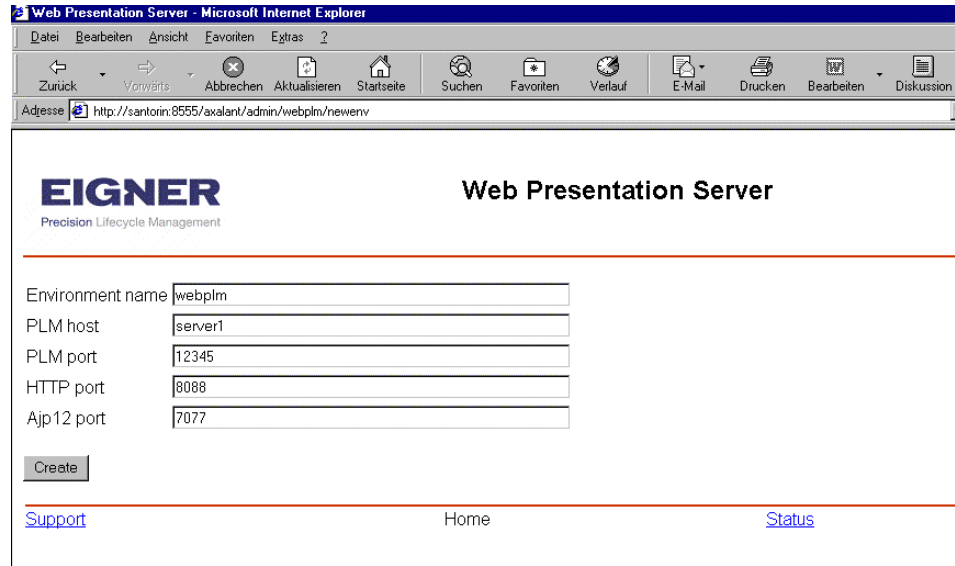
Web Presentation Server - Microsoft Internet Explorer

Datei Bearbeiten Ansicht Favoriten Extras ?

Zurück Vorwärts Abbrechen Aktualisieren Startseite Suchen Favoriten Verlauf E-Mail Drucken Bearbeiten Diskussion

Adresse http://santorin:8555/axalant/admin/webplm/newenv

EIGNER
Precision Lifecycle Management

Web Presentation Server

Environment name webplm
PLM host server1
PLM port 12345
HTTP port 8088
Ajp12 port 7077

Create

Support Home Status